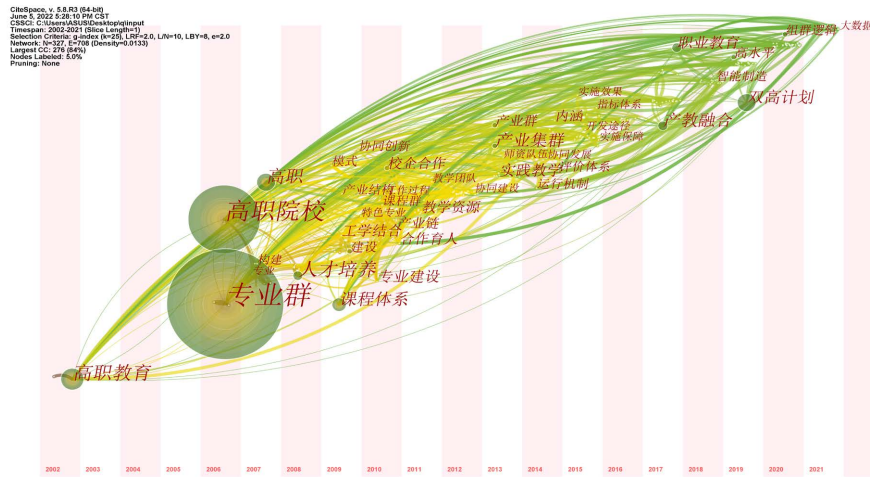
CiteSpace, v. 5.8.R3 (64-bit)
June 5, 2022 5:28:10 PM CST
CSSCI: C:\Users\ASUS\Desktop\ql\input
Timespan: 2002-2021 (Slice Length=1)
Selection Criteria: g-index (k=25), LRF=2.0, L/N=10, LBY=8, e=2.0
Network: N=327, E=708 (Density=0.0133)
Largest CC: 276 (84%)
Nodes Labeled: 5.0%
Pruning: None

组群逻辑
大数据
职业教育
高水平
智能制造
双高计划
实施效果
指标体系
产教融合
内涵
开发途径
实施保障
产业群
产业集群
师资队伍
协同发展
实践教学
评价体系
运行机制
协同建设
协同创新
模式
校企合作
教学团队
高职
产业结构
工作过程
课程群
特色专业
高职院校
教学资源
产业链
工学结合
合作育人
建设
构建
专业
人才培养
专业建设
专业群
课程体系
高职教育

2002
2003
2004
2005
2006
2007
2008
2009
2010
2011
2012
2013
2014
2015
2016
2017
2018
2019
2020
2021